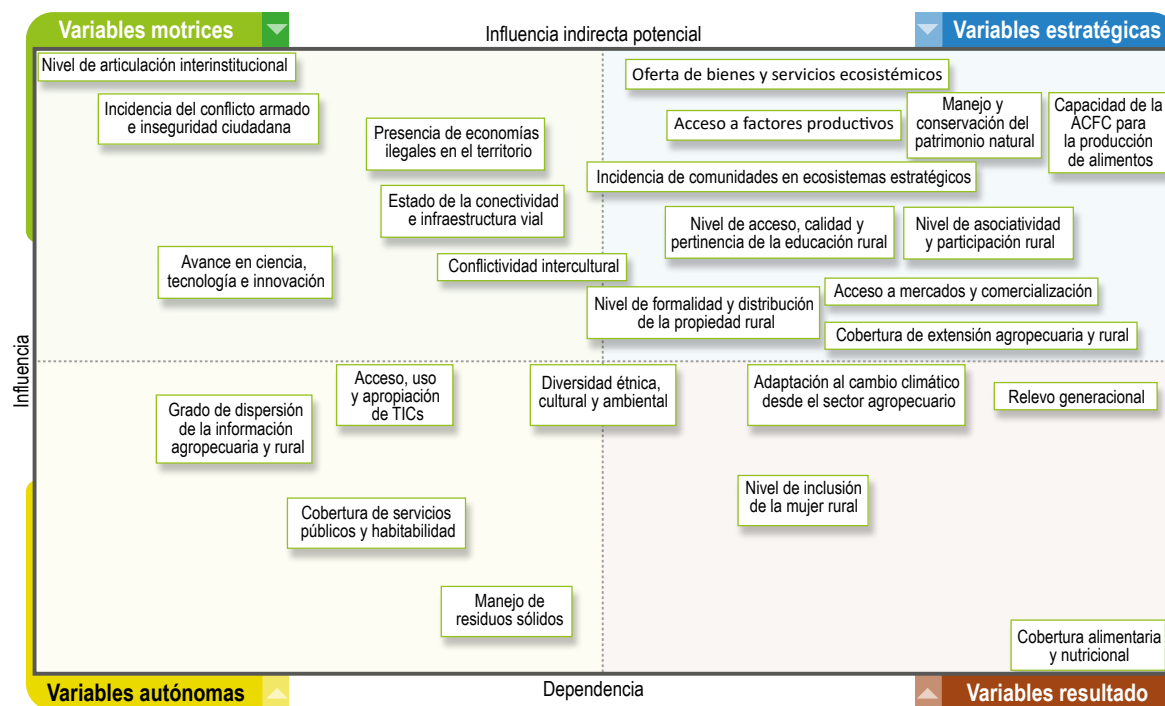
Variables motrices

Influencia indirecta potencial

Variables estratégicas

Nivel de articulación interinstitucional

Oferta de bienes y servicios ecosistémicos

Incidencia del conflicto armado e inseguridad ciudadana

Presencia de economías ilegales en el territorio

Acceso a factores productivos

Manejo y conservación del patrimonio natural

Capacidad de la ACFC para la producción de alimentos

Incidencia de comunidades en ecosistemas estratégicos

Estado de la conectividad e infraestructura vial

Nivel de acceso, calidad y pertinencia de la educación rural

Nivel de asociatividad y participación rural

Avance en ciencia, tecnología e innovación

Conflictividad intercultural

Acceso a mercados y comercialización

Nivel de formalidad y distribución de la propiedad rural

Cobertura de extensión agropecuaria y rural

Influencia

Acceso, uso y apropiación de TICs

Diversidad étnica, cultural y ambiental

Adaptación al cambio climático desde el sector agropecuario

Relevo generacional

Grado de dispersión de la información agropecuaria y rural

Nivel de inclusión de la mujer rural

Cobertura de servicios públicos y habitabilidad

Manejo de residuos sólidos

Cobertura alimentaria y nutricional

Variables autónomas

Dependencia

Variables resultado